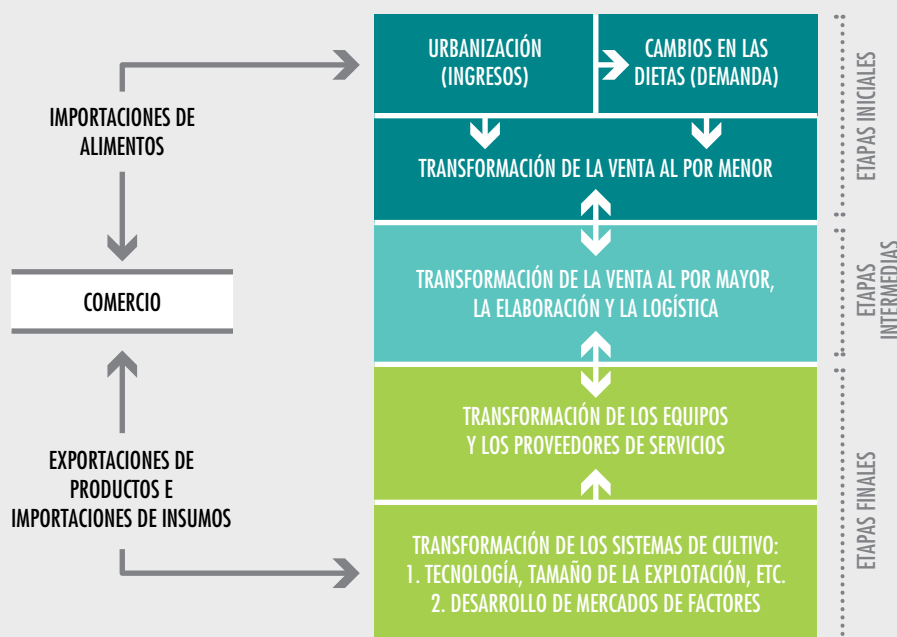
IMPORTACIONES DE ALIMENTOS

COMERCIO

EXPORTACIONES DE PRODUCTOS E IMPORTACIONES DE INSUMOS

URBANIZACIÓN (INGRESOS)

CAMBIOS EN LAS DIETAS (DEMANDA)

TRANSFORMACIÓN DE LA VENTA AL POR MENOR

TRANSFORMACIÓN DE LA VENTA AL POR MAYOR, LA ELABORACIÓN Y LA LOGÍSTICA

TRANSFORMACIÓN DE LOS EQUIPOS Y LOS PROVEEDORES DE SERVICIOS

TRANSFORMACIÓN DE LOS SISTEMAS DE CULTIVO:
1. TECNOLOGÍA, TAMAÑO DE LA EXPLOTACIÓN, ETC.
2. DESARROLLO DE MERCADOS DE FACTORES

ETAPAS INICIALES

ETAPAS INTERMEDIAS

ETAPAS FINALES